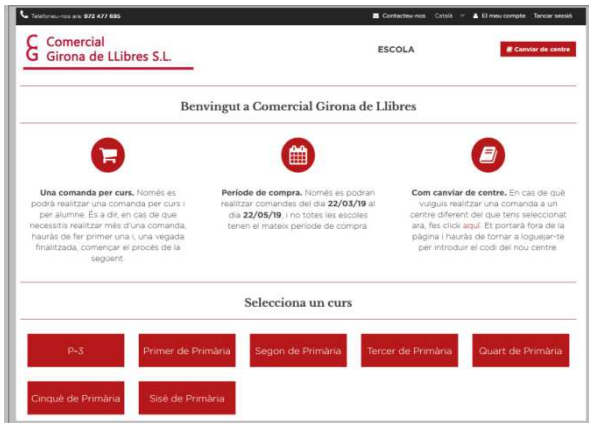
Telefoneu-nos als: 972 477 695

Contacteu-nos Català El meu compte Tancar sessió

Comercial Girona de LLibres S.L.

ESCOLA

Canviar de centre

Benvingut a Comercial Girona de Llibres

**Una comanda per curs.** Només es podrà realitzar una comanda per curs i per alumne. És a dir, en cas de que necessitis realitzar més d'una comanda, hauràs de fer primer una i, una vegada finalitzada, començar el procés de la següent.

**Període de compra.** Només es podran realitzar comandes del dia **22/03/19** al dia **22/05/19**, i no totes les escoles tenen el mateix període de compra.

**Com canviar de centre.** En cas de què vulguis realitzar una comanda a un centre diferent del que tens seleccionat ara, fes click aquí. Et portarà fora de la pàgina i hauràs de tornar a loguejar-te per introduir el codi del nou centre.

Selecciona un curs

P-3

Primer de Primària

Segon de Primària

Tercer de Primària

Quart de Primària

Cinquè de Primària

Sisè de Primària